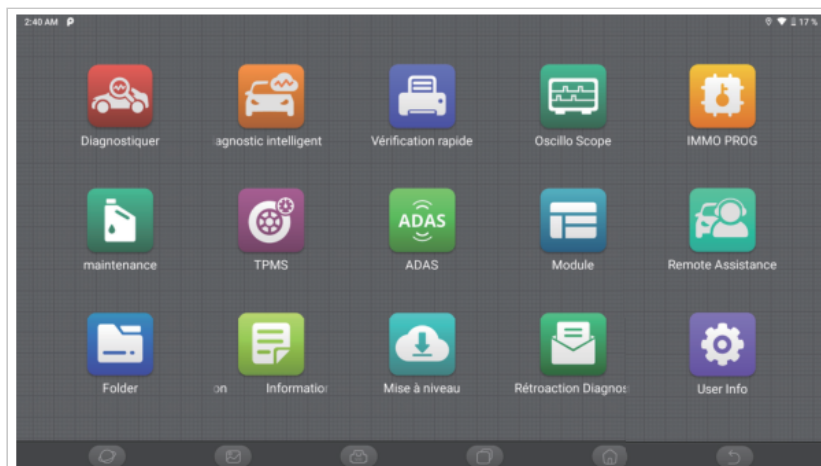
2:40 AM

17 %

Diagnostiquer

agnostic intelligent

Vérification rapide

Oscillo Scope

IMMO PROG

maintenance

TPMS

ADAS

ADAS

Module

Remote Assistance

Folder

on Informatior

Mise à niveau

Rétroaction Diagnos

User Info